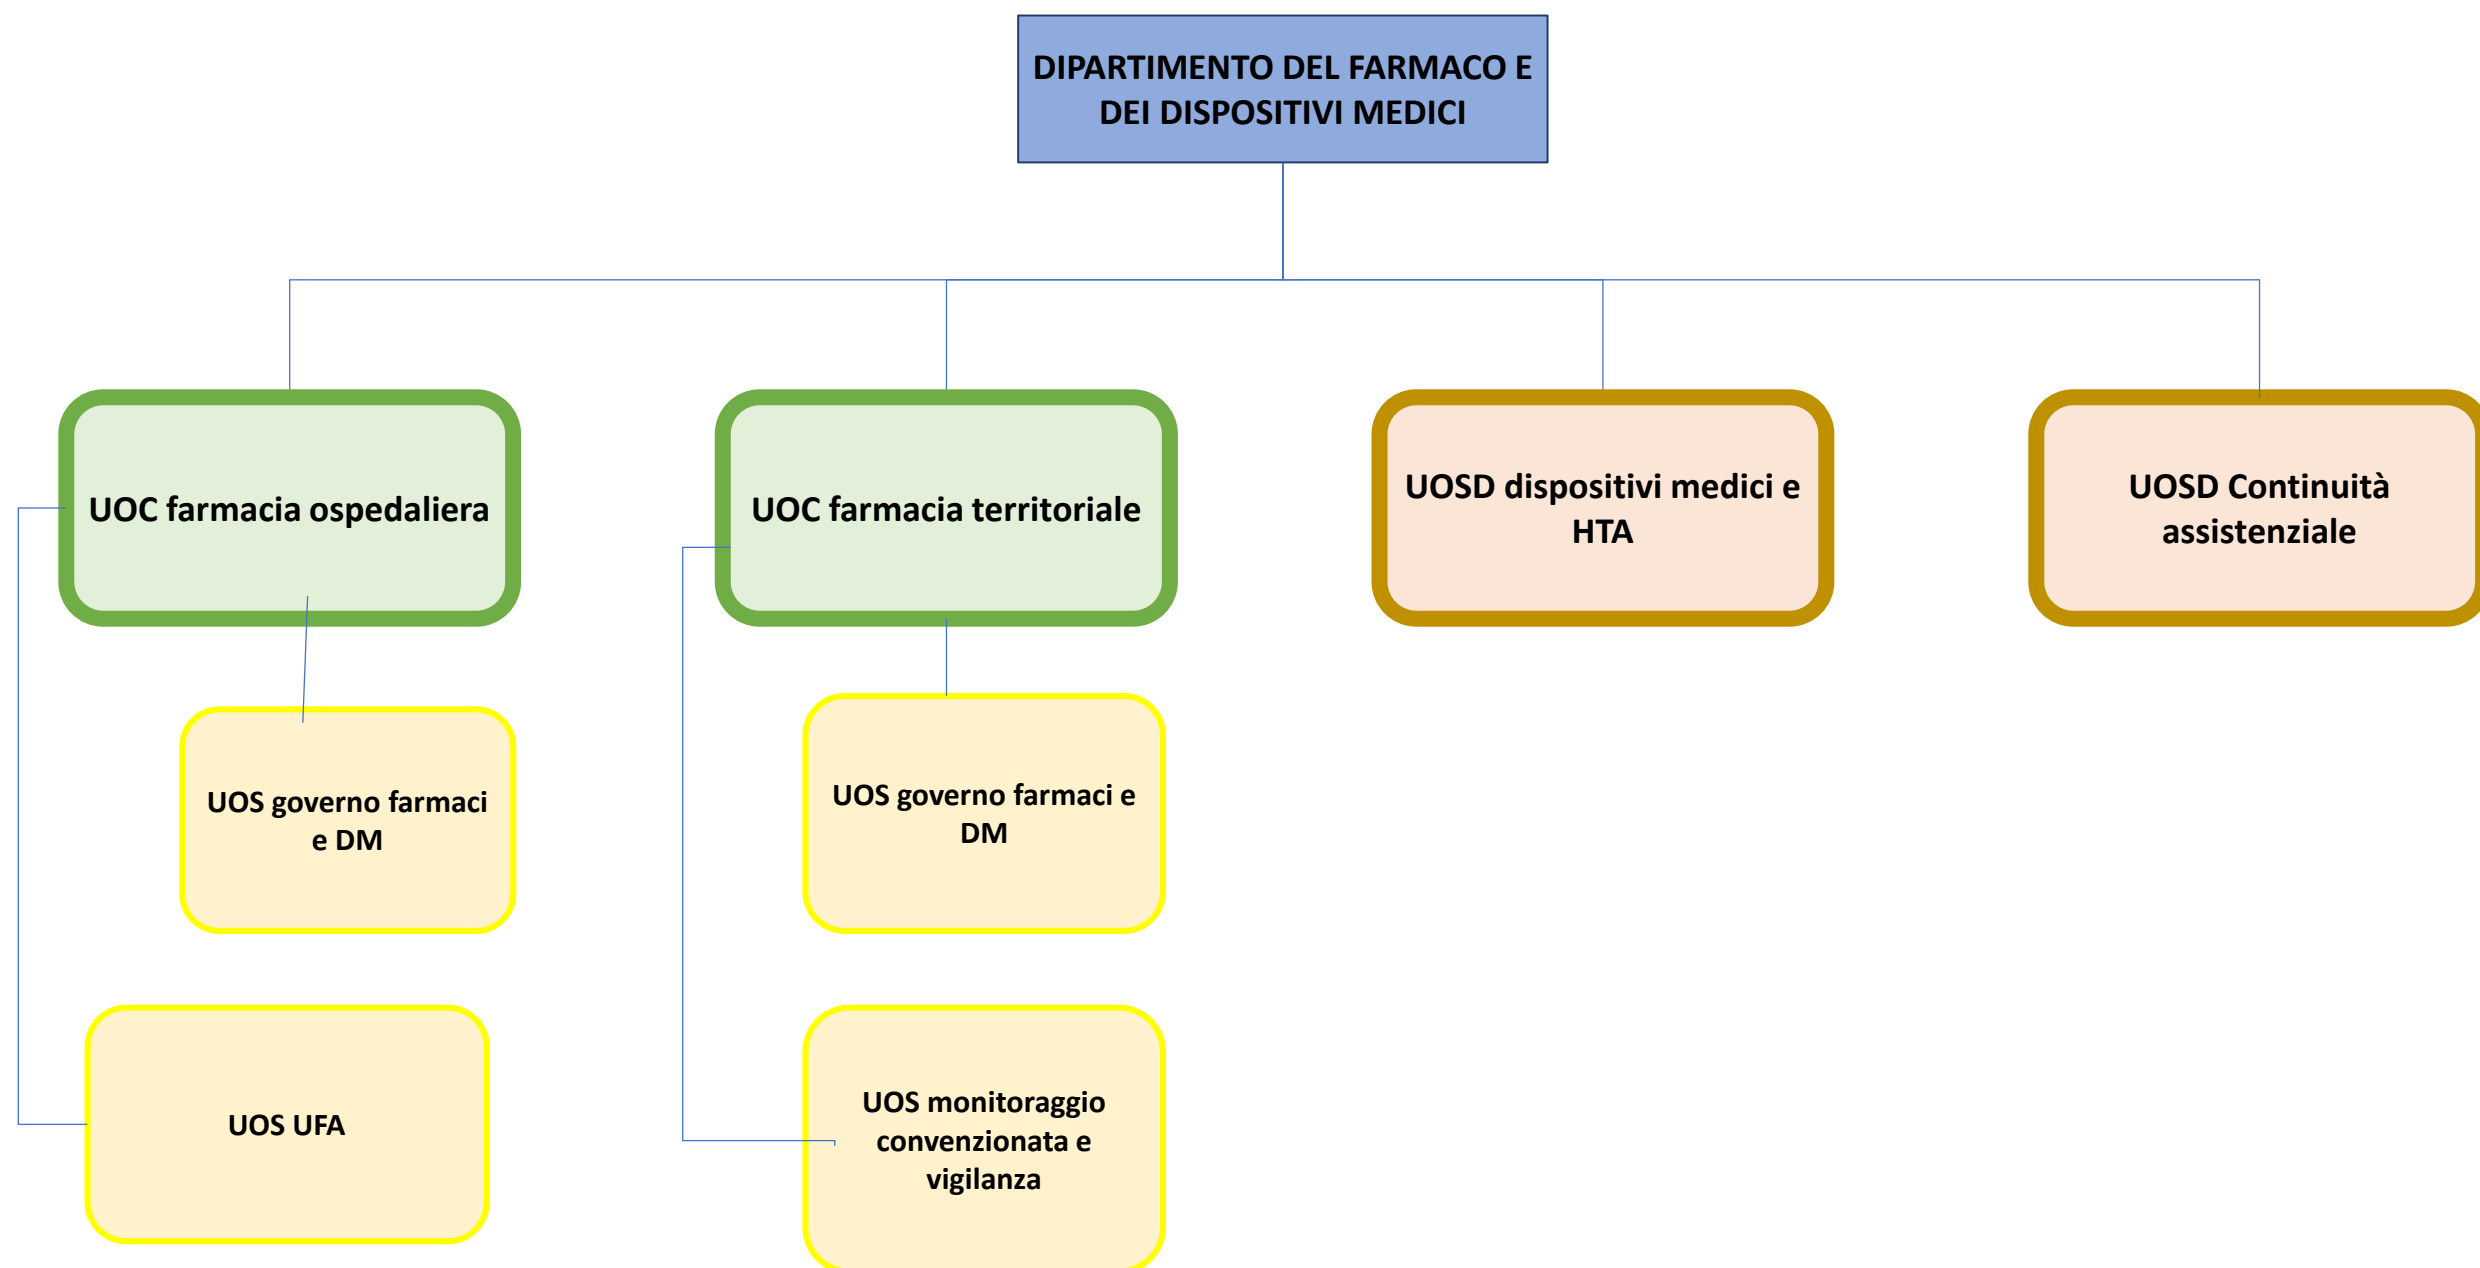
DIPARTIMENTO DEL FARMACO E DEI DISPOSITIVI MEDICI

UOC farmacia ospedaliera

UOC farmacia territoriale

UOSD dispositivi medici e HTA

UOSD Continuità assistenziale

UOS governo farmaci e DM

UOS governo farmaci e DM

UOS UFA

UOS monitoraggio convenzionata e vigilanza